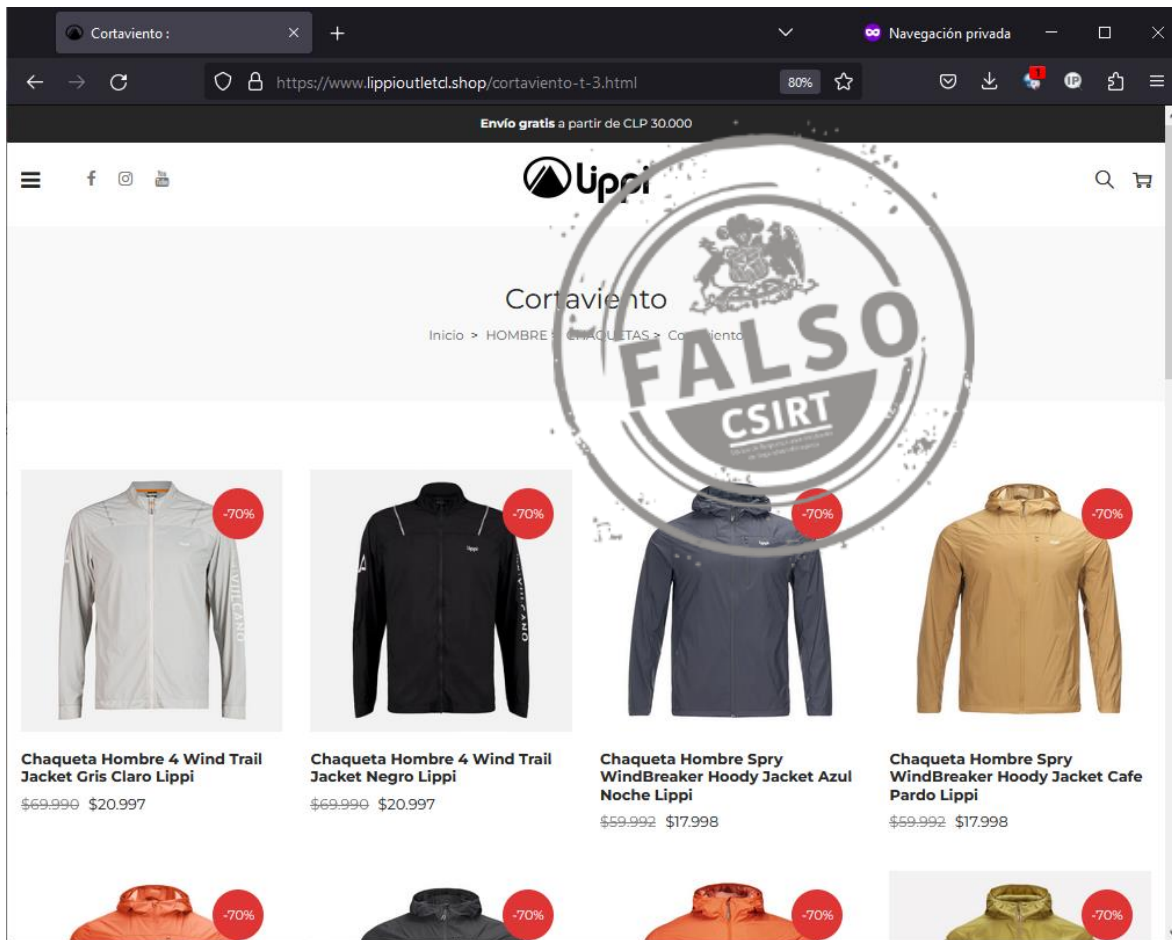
Cortaviento :
Navegación privada
https://www.lippioutletcl.shop/cortaviento-t-3.html
80%

**Envío gratis** a partir de CLP 30.000

Lippi

Cortaviento
Inicio > HOMBRE > CHAQUETAS > Cortaviento

FALSO
CSIRT

-70%
Chaqueta Hombre 4 Wind Trail Jacket Gris Claro Lippi
~~$69.990~~ $20.997

-70%
Chaqueta Hombre 4 Wind Trail Jacket Negro Lippi
~~$69.990~~ $20.997

-70%
Chaqueta Hombre Spry WindBreaker Hoody Jacket Azul Noche Lippi
~~$59.992~~ $17.998

-70%
Chaqueta Hombre Spry WindBreaker Hoody Jacket Cafe Pardo Lippi
~~$59.992~~ $17.998

-70%
-70%
-70%
-70%